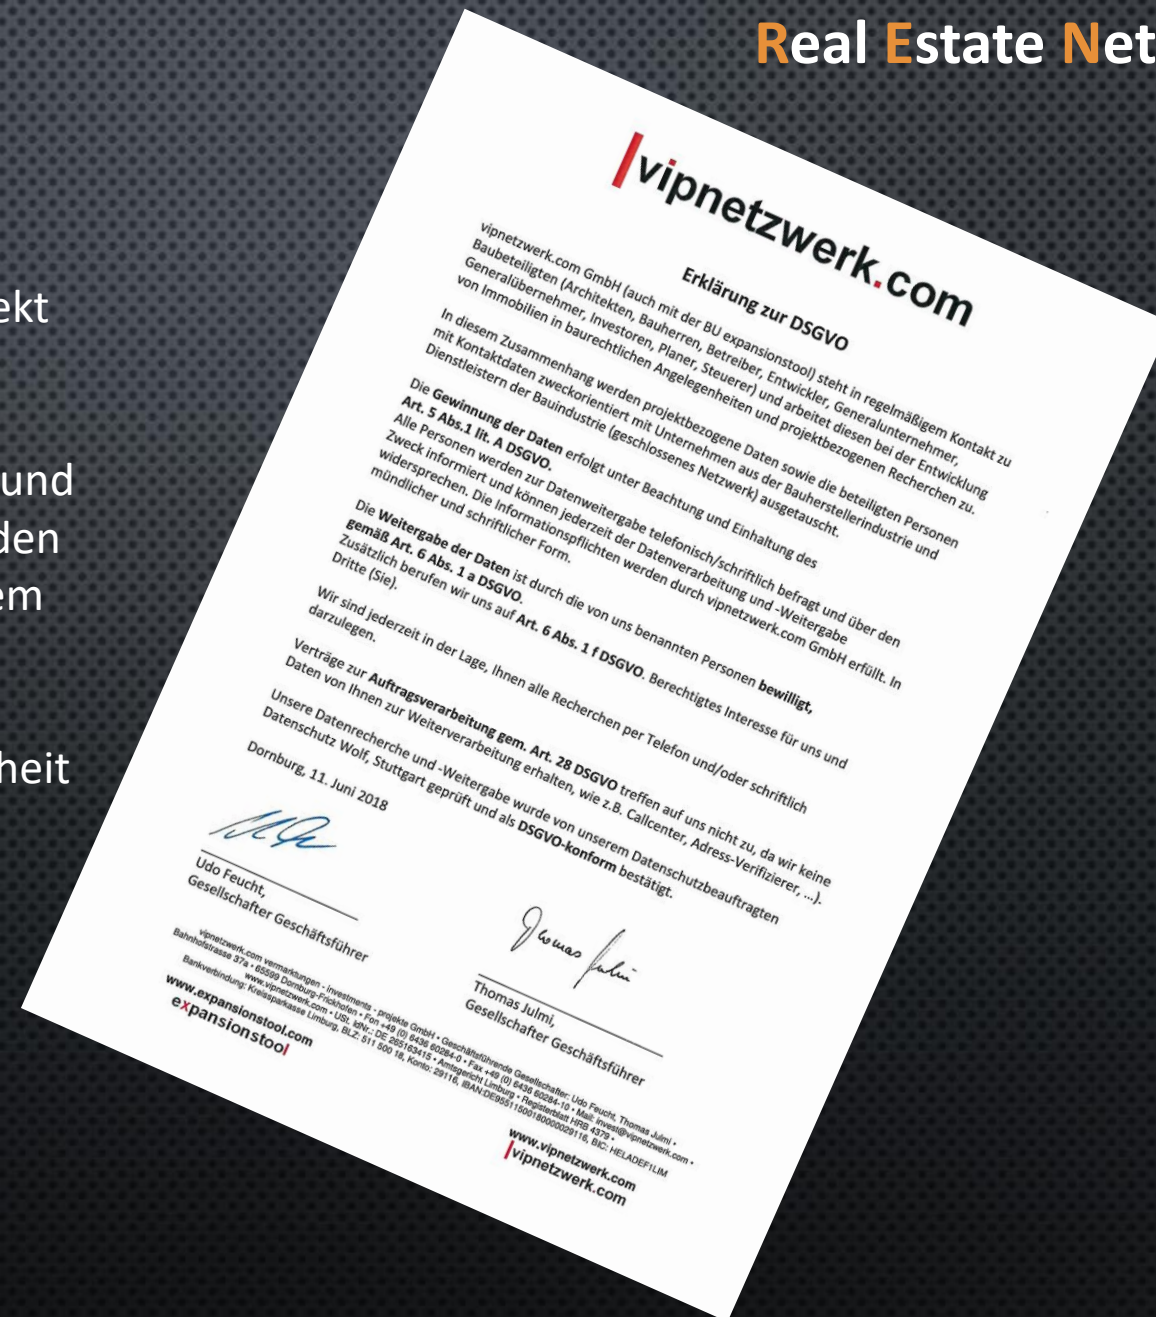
Real Estate Net

ekt

und
den
em

heit

vipnetzwerk.com

Erklärung zur DSGVO

vipnetzwerk.com GmbH (auch mit der BU expansionstool) steht in regelmäßigem Kontakt zu Baubeteiligten (Architekten, Bauherren, Betreiber, Entwickler, Generalunternehmer, Generalübernehmer, Investoren, Planer, Steuerer) und arbeitet diesen bei der Entwicklung von Immobilien in baurechtlichen Angelegenheiten und projektbezogenen Recherchen zu.

In diesem Zusammenhang werden projektbezogene Daten sowie die beteiligten Personen mit Kontaktdaten zweckorientiert mit Unternehmen aus der Bauherstellerindustrie und Dienstleistern der Bauindustrie (geschlossenes Netzwerk) ausgetauscht.

Die Gewinnung der Daten erfolgt unter Beachtung und Einhaltung des Art. 5 Abs.1 lit. A DSGVO.
Alle Personen werden zur Datenweitergabe telefonisch/schriftlich befragt und über den Zweck informiert und können jederzeit der Datenverarbeitung und -Weitergabe widersprechen. Die Informationspflichten werden durch vipnetzwerk.com GmbH erfüllt. In mündlicher und schriftlicher Form.

Die Weitergabe der Daten ist durch die von uns benannten Personen bewilligt, gemäß Art. 6 Abs. 1 a DSGVO.
Zusätzlich berufen wir uns auf Art. 6 Abs. 1 f DSGVO. Berechtigtes Interesse für uns und Dritte (Sie).

Wir sind jederzeit in der Lage, Ihnen alle Recherchen per Telefon und/oder schriftlich darzulegen.

Verträge zur Auftragsverarbeitung gem. Art. 28 DSGVO treffen auf uns nicht zu, da wir keine Daten von Ihnen zur Weiterverarbeitung erhalten, wie z.B. Callcenter, Adress-Verifizierer, ...).

Unsere Datenrecherche und -Weitergabe wurde von unserem Datenschutzbeauftragten Datenschutz Wolf, Stuttgart geprüft und als DSGVO-konform bestätigt.

Dornburg, 11. Juni 2018

Udo Feucht,
Gesellschafter Geschäftsführer

Thomas Julmi,
Gesellschafter Geschäftsführer

vipnetzwerk.com vermarktungen - investments - projekte GmbH • Geschäftsführende Gesellschafter: Udo Feucht, Thomas Julmi • Bahnhofstrasse 37a • 65599 Dornburg-Frickhofen • Fon +49 (0) 6436 60284-0 • Fax +49 (0) 6436 60284-10 • Mail: invest@vipnetzwerk.com • www.vipnetzwerk.com • USt. IdNr.: DE 265163415 • Amtsgericht Limburg • Registerblatt HRB 4379 • Bankverbindung: Kreissparkasse Limburg, BLZ: 511 500 18, Konto: 29116, IBAN:DE95511500180000029116, BIC: HELADEF1LIM

www.expansionstool.com
expansionstool

www.vipnetzwerk.com
vipnetzwerk.com